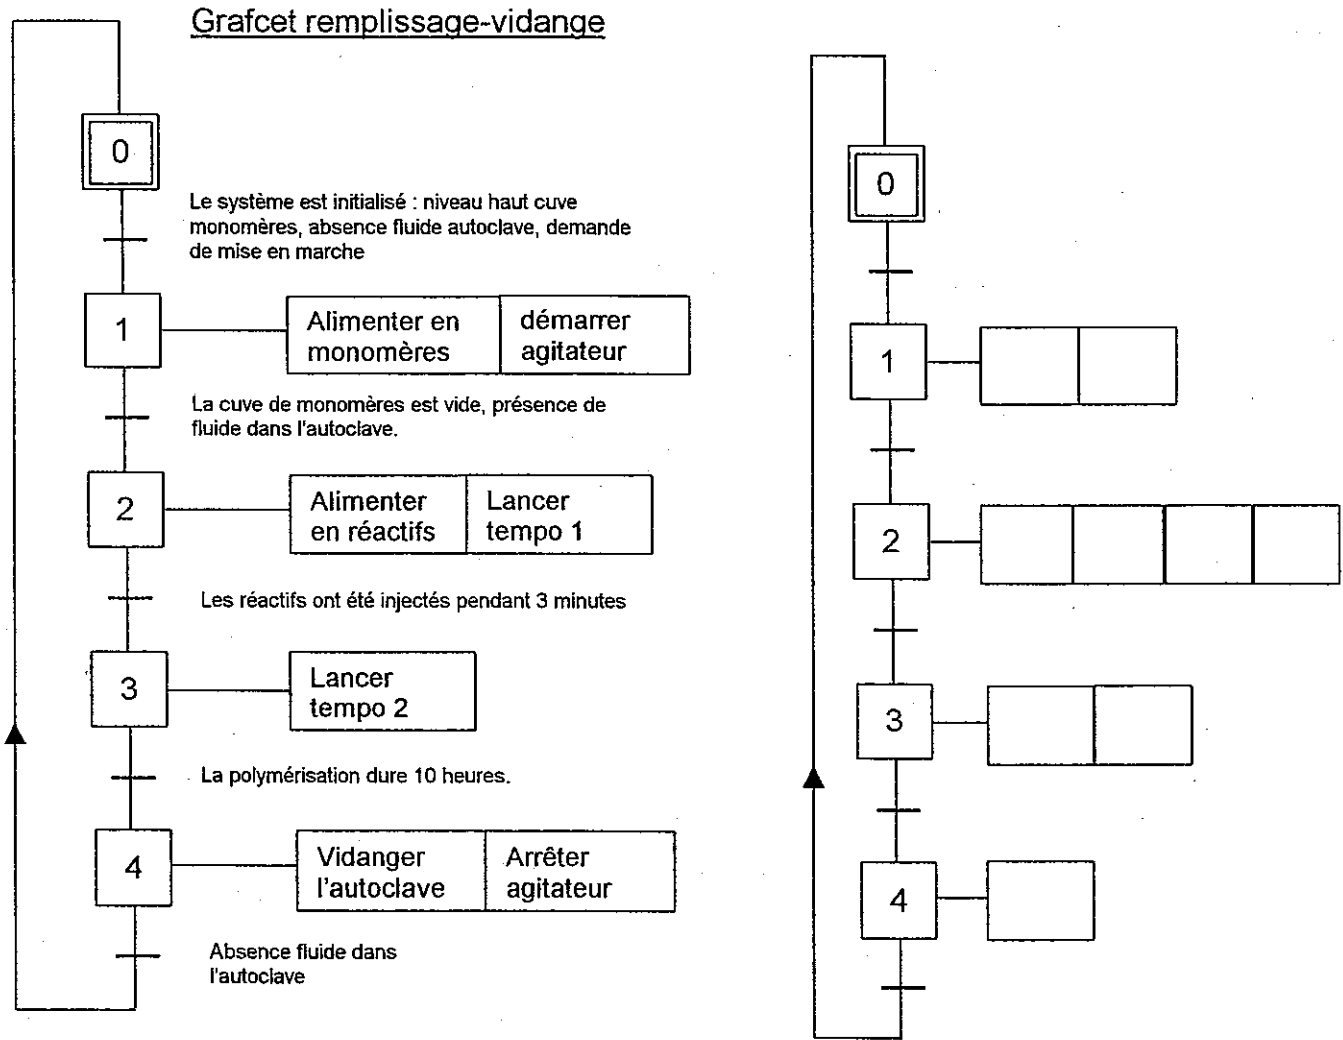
Grafcet remplissage-vidange

0

Le système est initialisé : niveau haut cuve monomères, absence fluide autoclave, demande de mise en marche

1

Alimenter en monomères

démarrer agitateur

La cuve de monomères est vide, présence de fluide dans l'autoclave.

2

Alimenter en réactifs

Lancer tempo 1

Les réactifs ont été injectés pendant 3 minutes

3

Lancer tempo 2

La polymérisation dure 10 heures.

4

Vidanger l'autoclave

Arrêter agitateur

Absence fluide dans l'autoclave

0

1

2

3

4